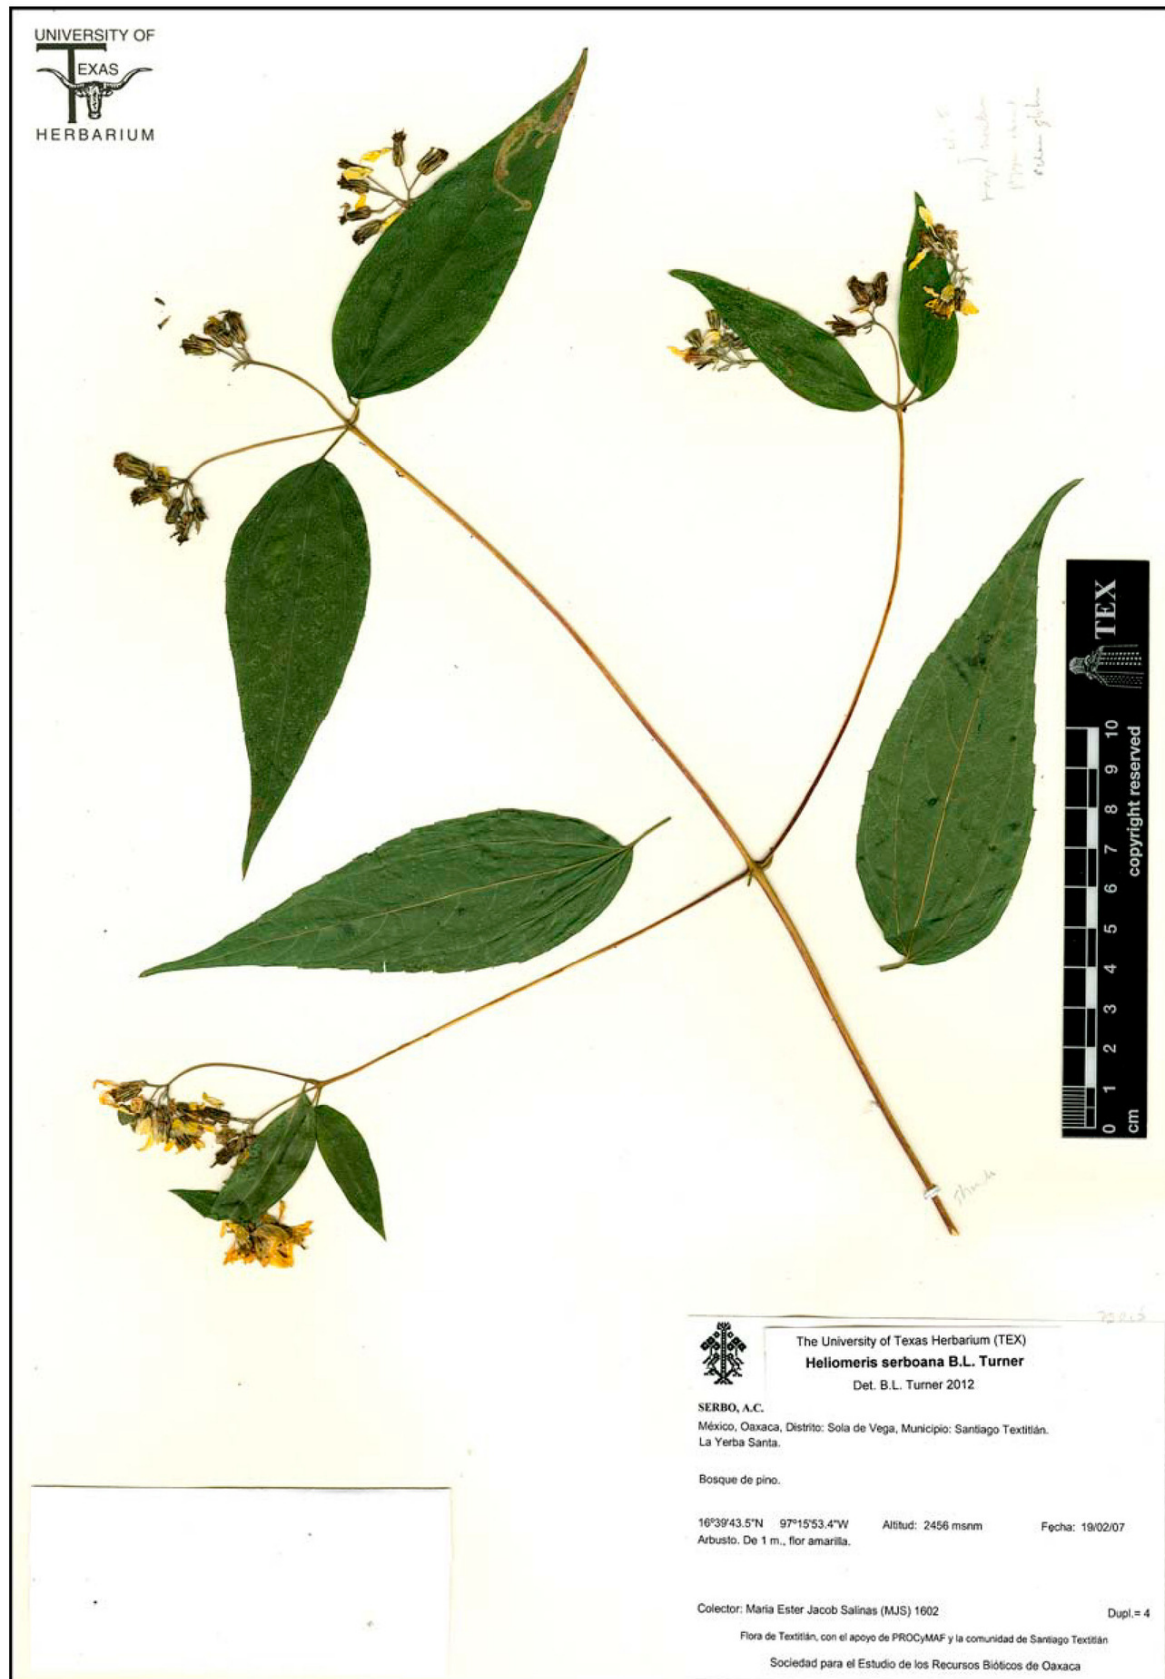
UNIVERSITY OF
TEXAS
HERBARIUM

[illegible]

TEX
copyright reserved
0 1 2 3 4 5 6 7 8 9 10
cm

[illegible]

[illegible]

The University of Texas Herbarium (TEX)
Heliomeris serboana B.L. Turner
Det. B.L. Turner 2012

SERBO, A.C.
México, Oaxaca, Distrito: Sola de Vega, Municipio: Santiago Textitlán.
La Yerba Santa.

Bosque de pino.

16°39'43.5"N 97°15'53.4"W Altitud: 2456 msnm Fecha: 19/02/07
Arbusto. De 1 m., flor amarilla.

Colector: Maria Ester Jacob Salinas (MJS) 1602 Dupl.= 4
Flora de Textitlán, con el apoyo de PROCyMAF y la comunidad de Santiago Textitlán
Sociedad para el Estudio de los Recursos Bióticos de Oaxaca